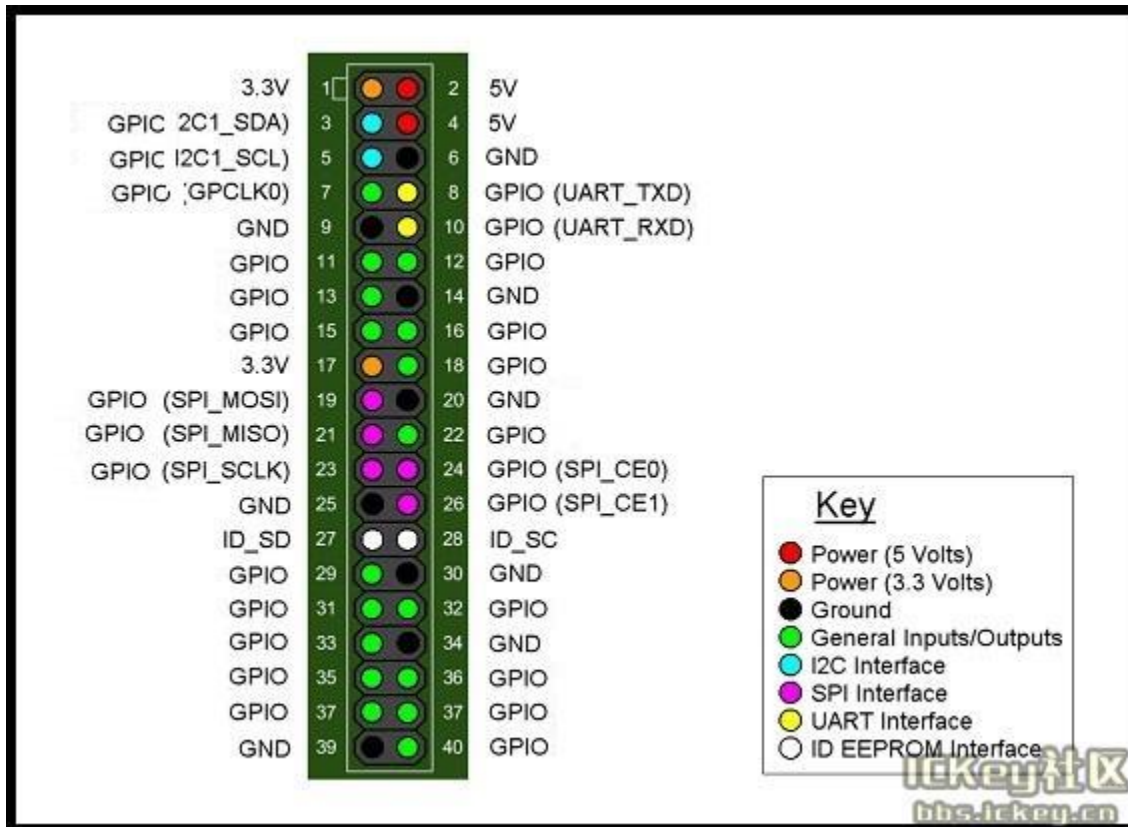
| | | | |
|---|---|---|---|
| 3.3V | 1 | 2 | 5V |
| GPIC 2C1_SDA) | 3 | 4 | 5V |
| GPIC I2C1_SCL) | 5 | 6 | GND |
| GPIC (GPCLK0) | 7 | 8 | GPIO (UART_TXD) |
| GND | 9 | 10 | GPIO (UART_RXD) |
| GPIO | 11 | 12 | GPIO |
| GPIO | 13 | 14 | GND |
| GPIO | 15 | 16 | GPIO |
| 3.3V | 17 | 18 | GPIO |
| GPIO (SPI_MOSI) | 19 | 20 | GND |
| GPIO (SPI_MISO) | 21 | 22 | GPIO |
| GPIO (SPI_SCLK) | 23 | 24 | GPIO (SPI_CE0) |
| GND | 25 | 26 | GPIO (SPI_CE1) |
| ID_SD | 27 | 28 | ID_SC |
| GPIO | 29 | 30 | GND |
| GPIO | 31 | 32 | GPIO |
| GPIO | 33 | 34 | GND |
| GPIO | 35 | 36 | GPIO |
| GPIO | 37 | 37 | GPIO |
| GND | 39 | 40 | GPIO |

Key
Power (5 Volts)
Power (3.3 Volts)
Ground
General Inputs/Outputs
I2C Interface
SPI Interface
UART Interface
ID EEPROM Interface

ICKey社区
bbs.ickey.cn